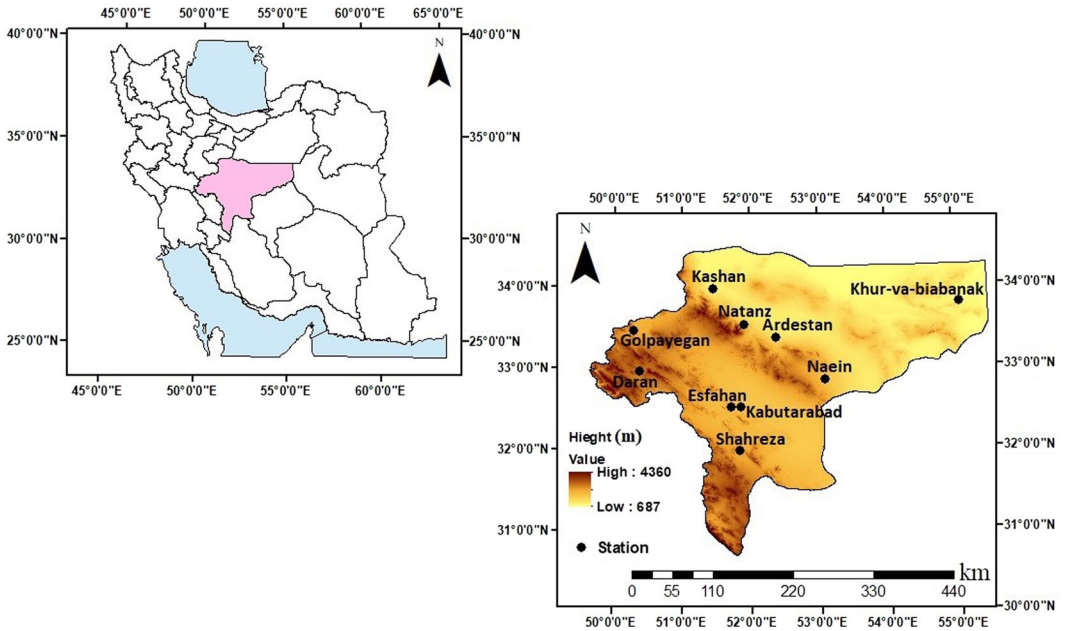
45°0'0"E 50°0'0"E 55°0'0"E 60°0'0"E 65°0'0"E

40°0'0"N 35°0'0"N 30°0'0"N 25°0'0"N

N

40°0'0"N 35°0'0"N 30°0'0"N 25°0'0"N

45°0'0"E 50°0'0"E 55°0'0"E 60°0'0"E

50°0'0"E 51°0'0"E 52°0'0"E 53°0'0"E 54°0'0"E 55°0'0"E

N

34°0'0"N 33°0'0"N 32°0'0"N 31°0'0"N

Kashan
Khur-va-biabanak
Natanz
Ardestan
Golpayegan
Naein
Daran
Esfahan
Kabutarabad
Shahreza

Hieght (m)
Value
High : 4360
Low : 687

Station

0 55 110 220 330 440 km

34°0'0"N 33°0'0"N 32°0'0"N 31°0'0"N 30°0'0"N

50°0'0"E 51°0'0"E 52°0'0"E 53°0'0"E 54°0'0"E 55°0'0"E